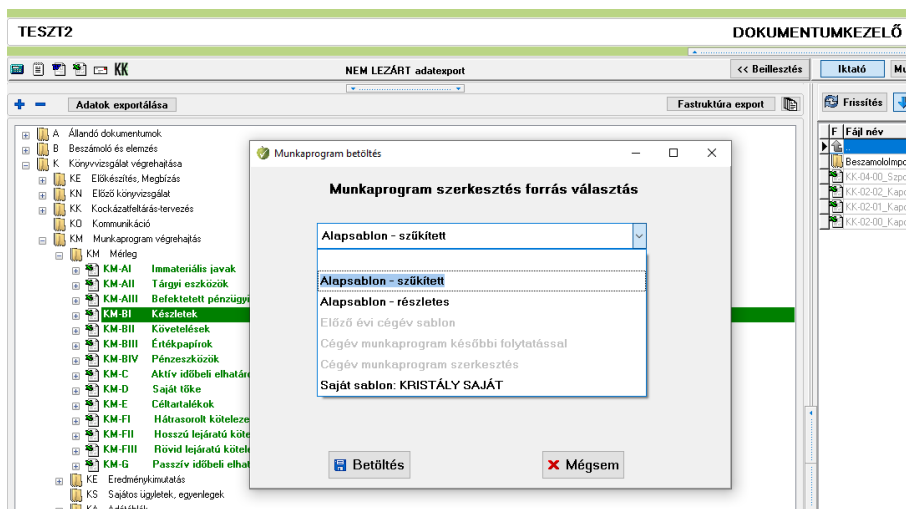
TESZT2

DOKUMENTUMKEZELŐ

KK

NEM LEZÁRT adatexport

<< Beillesztés

Iktató

Mu

Adatok exportálása

Fastruktúra export

Frissítés

A Állandó dokumentumok
B Beszámoló és elemzés
K Könyvvizsgálat végrehajtása
KE Előkészítés, Megbízás
KN Előző könyvvizsgálat
KK Kockázatfeltárás-tervezés
KO Kommunikáció
KM Munkaprogram végrehajtás
KM Mérleg
KM-AI Immateriális javak
KM-AII Tárgyi eszközök
KM-AIII Befektetett pénzügyi
KM-BI Készletek
KM-BII Követelések
KM-BIII Értékpapírok
KM-BIV Pénzeszközök
KM-C Aktív időbeli elhatár
KM-D Saját tőke
KM-E Céltartalékok
KM-FI Hátrasorolt köteleze
KM-FII Hosszú lejáratú köte
KM-FIII Rövid lejáratú kötele
KM-G Passzív időbeli elhat
KE Eredménykimutatás
KS Sajátos ügyletek, egyenlegek
KA Adótáblák

F Fájl név
Beszamololmpo
KK-04-00_Szpo
KK-02-02_Kapc
KK-02-01_Kapc
KK-02-00_Kapc

Munkaprogram betöltés

Munkaprogram szerkesztés forrás választás

Alapsablon - szűkített

Alapsablon - szűkített
Alapsablon - részletes
Előző évi cégév sablon
Cégév munkaprogram későbbi folytatással
Cégév munkaprogram szerkesztés
Saját sablon: KRISTÁLY SAJÁT

Betöltés

Mégsem